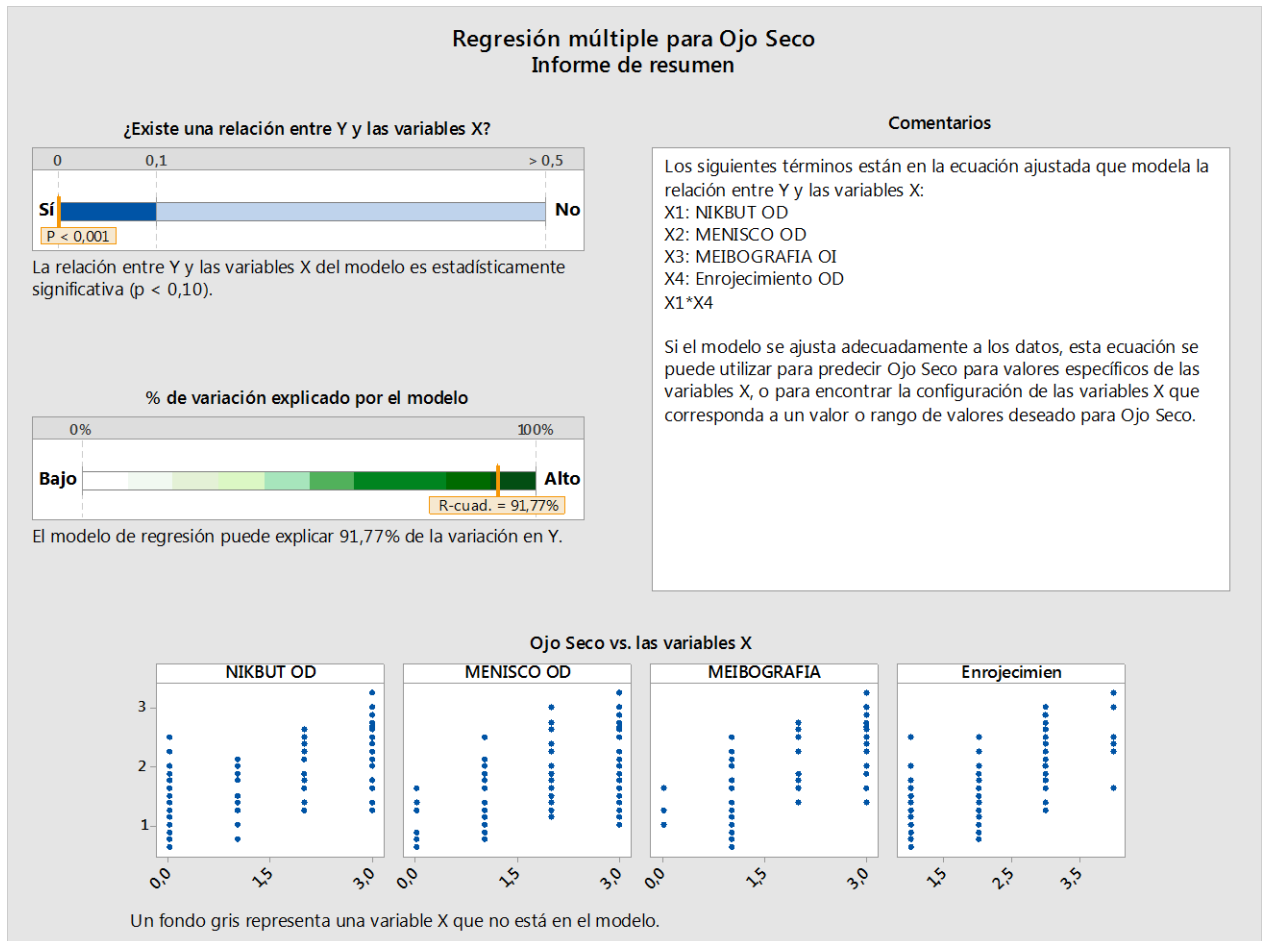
Regresión múltiple para Ojo Seco
Informe de resumen

¿Existe una relación entre Y y las variables X?

0 0,1 > 0,5

Sí No

P < 0,001

La relación entre Y y las variables X del modelo es estadísticamente significativa (p < 0,10).

% de variación explicado por el modelo

0% 100%

Bajo Alto

R-cuad. = 91,77%

El modelo de regresión puede explicar 91,77% de la variación en Y.

Comentarios

Los siguientes términos están en la ecuación ajustada que modela la relación entre Y y las variables X:
X1: NIKBUT OD
X2: MENISCO OD
X3: MEIBOGRAFIA OI
X4: Enrojecimiento OD
X1*X4

Si el modelo se ajusta adecuadamente a los datos, esta ecuación se puede utilizar para predecir Ojo Seco para valores específicos de las variables X, o para encontrar la configuración de las variables X que corresponda a un valor o rango de valores deseado para Ojo Seco.

Ojo Seco vs. las variables X

NIKBUT OD MENISCO OD MEIBOGRAFIA Enrojecimien

3
2
1

0,0 1,5 3,0 0,0 1,5 3,0 0,0 1,5 3,0 1,5 2,5 3,5

Un fondo gris representa una variable X que no está en el modelo.